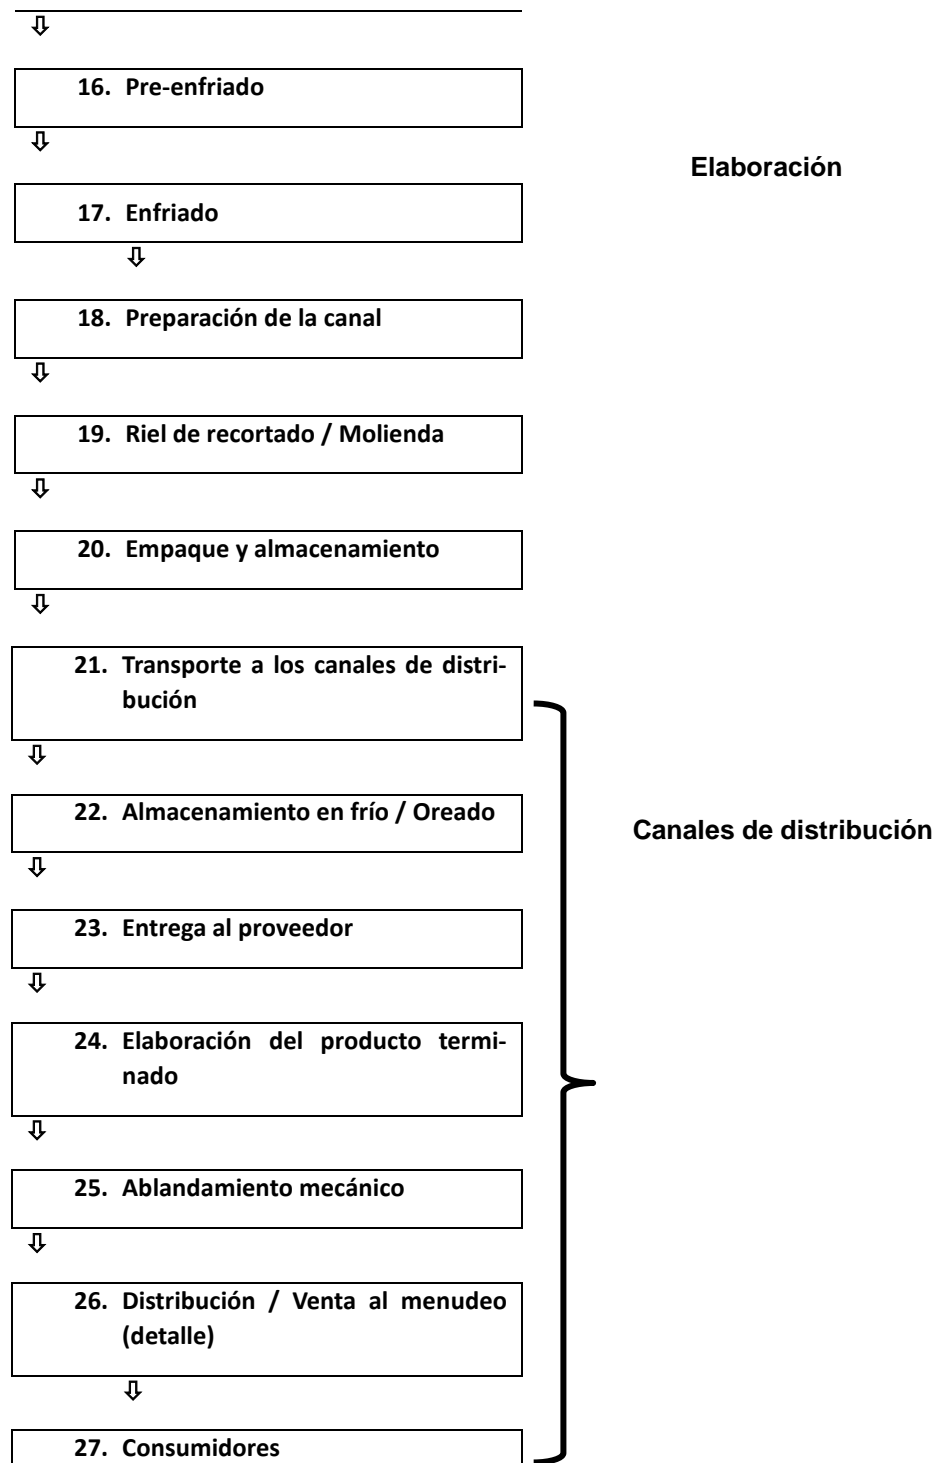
⇩

16. Pre-enfriado

⇩

Elaboración

17. Enfriado

⇩

18. Preparación de la canal

⇩

19. Riel de recortado / Molienda

⇩

20. Empaque y almacenamiento

⇩

21. Transporte a los canales de distribución

⇩

22. Almacenamiento en frío / Oreado

⇩

Canales de distribución

23. Entrega al proveedor

⇩

24. Elaboración del producto terminado

⇩

25. Ablandamiento mecánico

⇩

26. Distribución / Venta al menudeo (detalle)

⇩

27. Consumidores